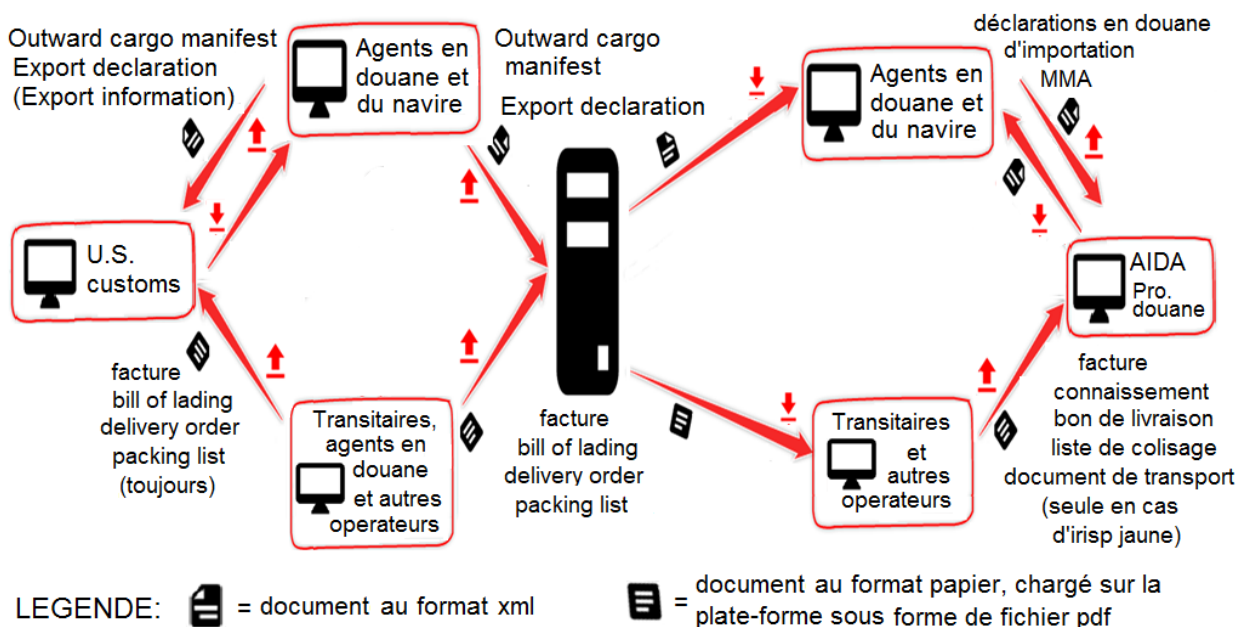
Outward cargo manifest
Export declaration
(Export information)

Agents en douane et du navire

Outward cargo manifest

Export declaration

déclarations en douane d'importation
MMA

Agents en douane et du navire

U.S. customs

AIDA
Pro. douane

facture
bill of lading
delivery order
packing list
(toujours)

Transitaires, agents en douane et autres operateurs

facture
bill of lading
delivery order
packing list

Transitaires et autres operateurs

facture
connaissement
bon de livraison
liste de colisage
document de transport
(seule en cas d'irisp jaune)

LEGENDE: = document au format xml

= document au format papier, chargé sur la plate-forme sous forme de fichier pdf